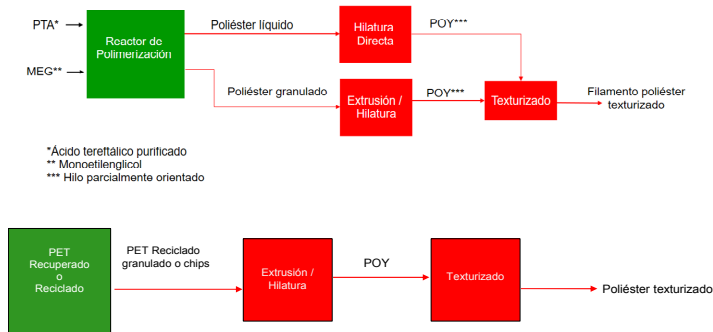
PTA*

MEG**

Reactor de Polimerización

Poliéster líquido

Hilatura Directa

POY***

Poliéster granulado

Extrusión / Hilatura

POY***

Texturizado

Filamento poliéster texturizado

*Ácido tereftálico purificado
** Monoetilenglicol
*** Hilo parcialmente orientado

PET Recuperado o Reciclado

PET Reciclado granulado o chips

Extrusión / Hilatura

POY

Texturizado

Poliéster texturizado